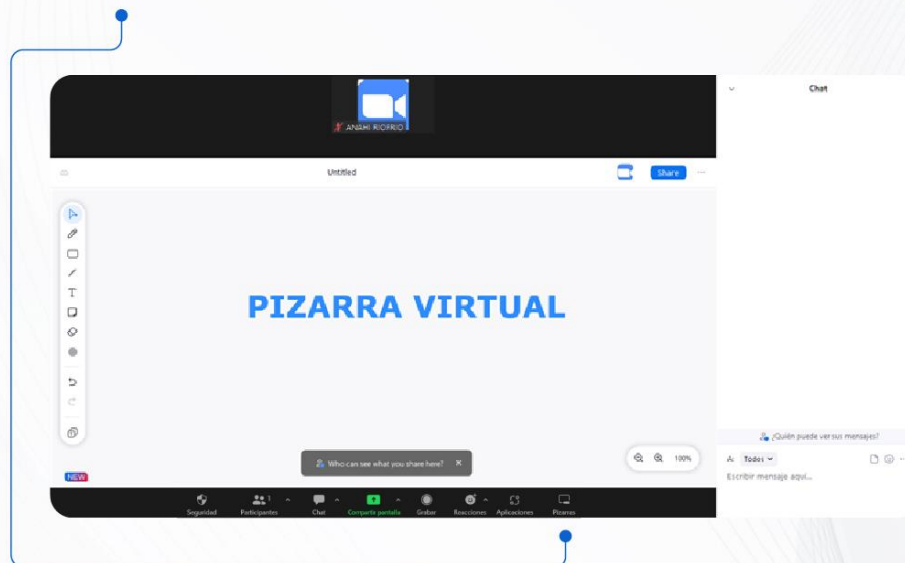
ANAHI RIOFRIO

Untitled

Share

PIZARRA VIRTUAL

NEW

Who can see what you share here?

100%

Seguridad

Participantes 1

Chat

Compartir pantalla

Grabar

Reacciones

Aplicaciones

Pizarras

Chat

¿Quién puede ver sus mensajes?

Todos

Escribir mensaje aquí...